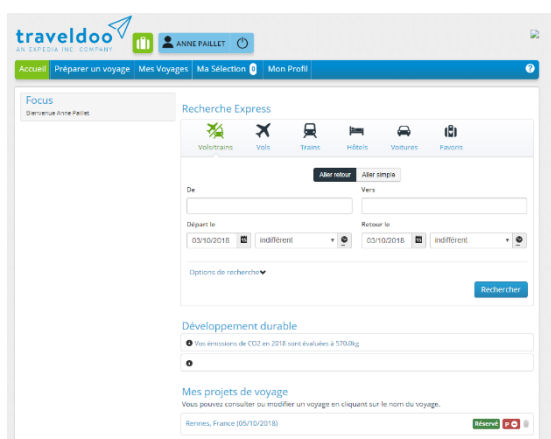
traveldoo
AN EXPEDIA INC. COMPANY

ANNE PAILLET

Accueil | Préparer un voyage | Mes Voyages | Ma Sélection 0 | Mon Profil

?

Focus
Bienvenue Anne Paillet

Recherche Express

Vols/trains | Vols | Trains | Hôtels | Voitures | Favoris

Aller retour | Aller simple

De

Vers

Départ le
03/10/2018 | indifférent

Retour le
03/10/2018 | indifférent

Options de recherche

Rechercher

Développement durable

Vos émissions de CO2 en 2018 sont évaluées à 570.0kg

Mes projets de voyage

Vous pouvez consulter ou modifier un voyage en cliquant sur le nom du voyage.

Rennes, France (05/10/2018)

Réservé